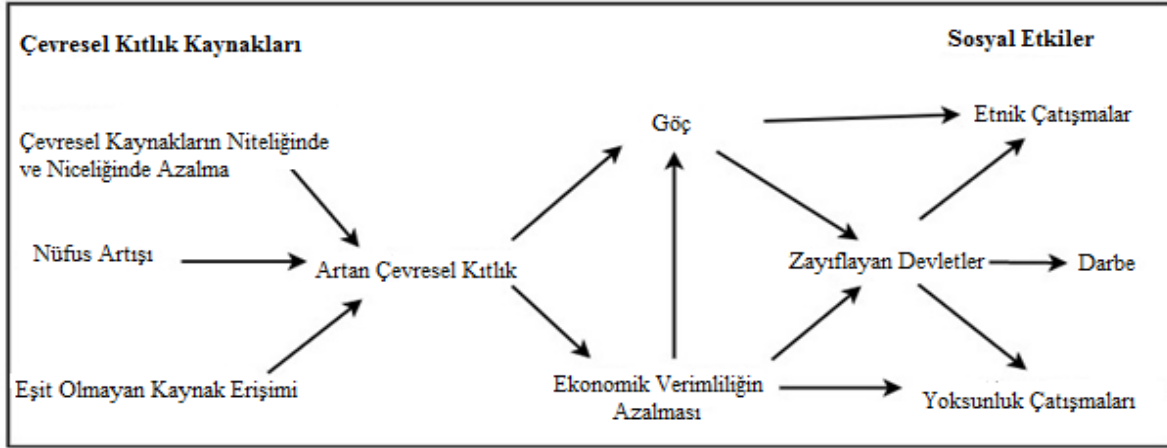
Çevresel Kıtlık Kaynakları

Sosyal Etkiler

Çevresel Kaynakların Niteliğinde ve Niceliğinde Azalma

Nüfus Artışı

Eşit Olmayan Kaynak Erişimi

Artan Çevresel Kıtlık

Göç

Ekonomik Verimliliğin Azalması

Etnik Çatışmalar

Zayıflayan Devletler

Darbe

Yoksunluk Çatışmaları